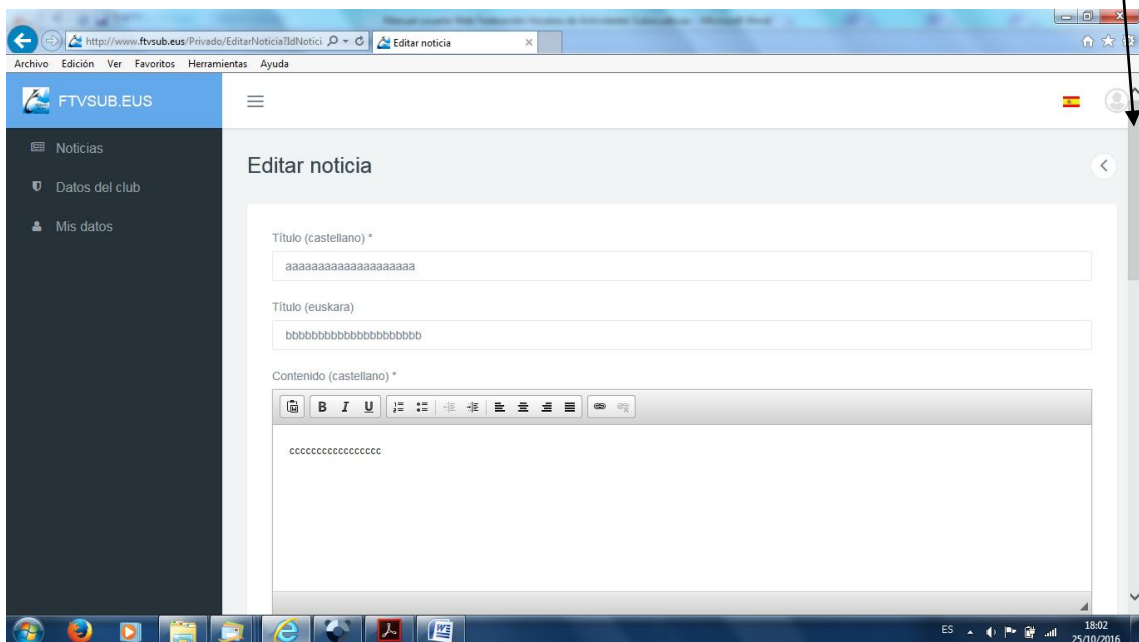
http://www.ftvsub.eus/Privado/EditarNoticia?IdNotici
Editar noticia
Archivo Edición Ver Favoritos Herramientas Ayuda
FTVSUB.EUS
Noticias
Datos del club
Mis datos
Editar noticia
Título (castellano) *
aaaaaaaaaaaaaaaaaaa
Título (euskara)
bbbbbbbbbbbbbbbbbbbb
Contenido (castellano) *
B I U
cccccccccccccccc
ES 18:02 25/10/2016